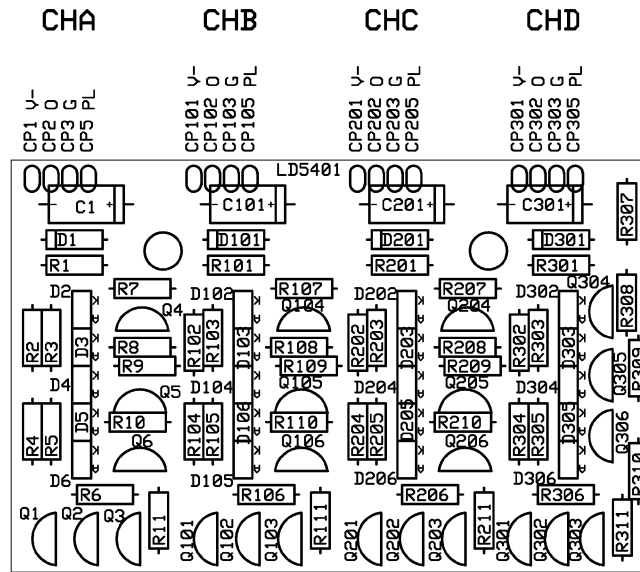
CHA CHB CHC CHD

CP1 V-
CP2 O
CP3 G
CP5 PL

CP101 V-
CP102 O
CP103 G
CP105 PL

CP201 V-
CP202 O
CP203 G
CP205 PL

CP301 V-
CP302 O
CP303 G
CP305 PL

LD5401

C1 C101 C201 C301
R307
D1 D101 D201 D301
R1 R101 R201 R301
D2 R7 D102 R107 D202 R207 D302 Q304
Q104 Q204 R308
R2 R3 D3 Q4 R102 R103 D103 R202 R203 D203 R302 R303 D303
R8 R108 R208 Q305 R309
R9 R109 R209
D4 Q5 D104 Q105 D204 Q205 D304
R4 R5 D5 R10 R104 R105 D106 R110 R204 R205 D205 R210 R304 R305 D305 Q306
Q6 Q106 Q206
D6 D105 D206 D306
R6 R106 R206 R306 R310
Q1 Q2 Q3 R11 Q101 Q102 Q103 R111 Q201 Q202 Q203 R211 Q301 Q302 Q303 R311